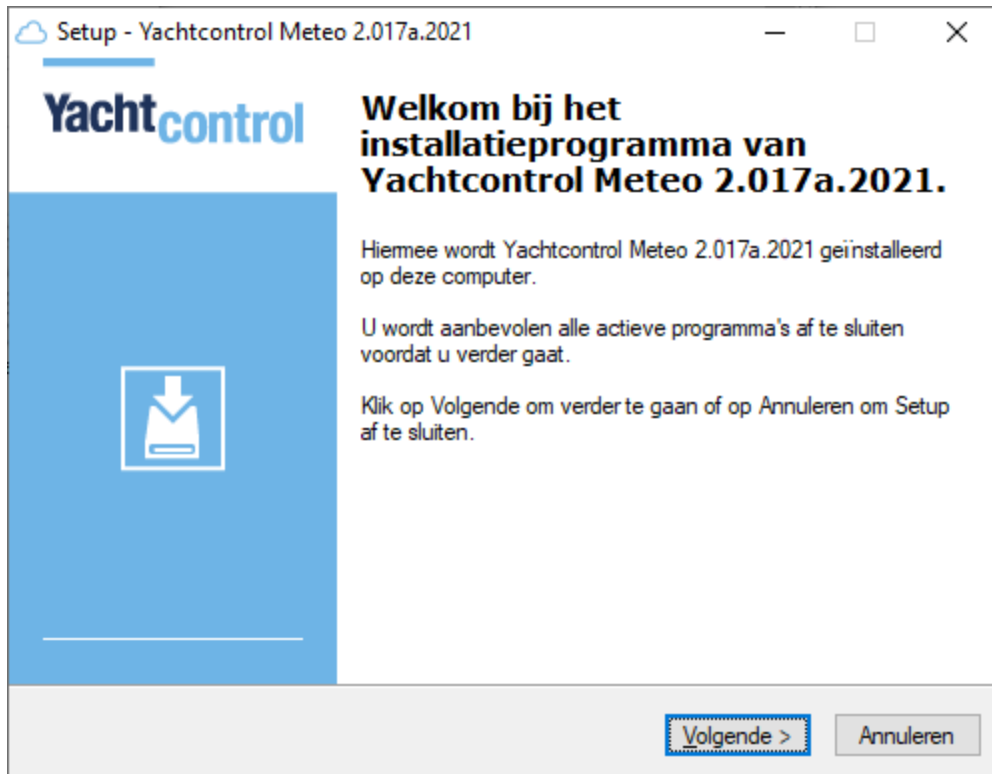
Setup - Yachtcontrol Meteo 2.017a.2021

Yachtcontrol

Welkom bij het installatieprogramma van Yachtcontrol Meteo 2.017a.2021.

Hiermee wordt Yachtcontrol Meteo 2.017a.2021 geïnstalleerd op deze computer.

U wordt aanbevolen alle actieve programma's af te sluiten voordat u verder gaat.

Klik op Volgende om verder te gaan of op Annuleren om Setup af te sluiten.

Volgende >

Annuleren